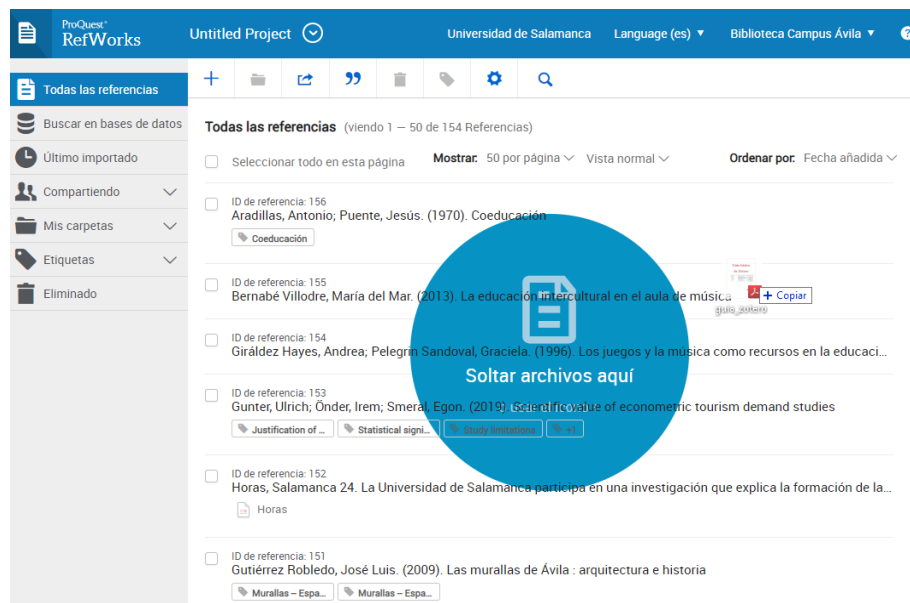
ProQuest RefWorks

Untitled Project

Universidad de Salamanca

Language (es)

Biblioteca Campus Ávila

Todas las referencias

Buscar en bases de datos

Último importado

Compartiendo

Mis carpetas

Etiquetas

Eliminado

Todas las referencias (viendo 1 — 50 de 154 Referencias)

Seleccionar todo en esta página

Mostrar: 50 por página

Vista normal

Ordenar por: Fecha añadida

ID de referencia: 156
Aradillas, Antonio; Puente, Jesús. (1970). Coeducación
Coeducación

ID de referencia: 155
Bernabé Villodre, María del Mar. (2013). La educación intercultural en el aula de música

+ Copiar

guia_zotero

ID de referencia: 154
Giráldez Hayes, Andrea; Pelegrín Sandoval, Graciela. (1996). Los juegos y la música como recursos en la educaci...

ID de referencia: 153
Gunter, Ulrich; Önder, Irem; Smeral, Egon. (2019). Scientific value of econometric tourism demand studies
Justification of ...
Statistical signi...
Study limitations
+1

Soltar archivos aquí

ID de referencia: 152
Horas, Salamanca 24. La Universidad de Salamanca participa en una investigación que explica la formación de la...
Horas

ID de referencia: 151
Gutiérrez Robledo, José Luis. (2009). Las murallas de Ávila : arquitectura e historia
Murallas – Espa...
Murallas – Espa...